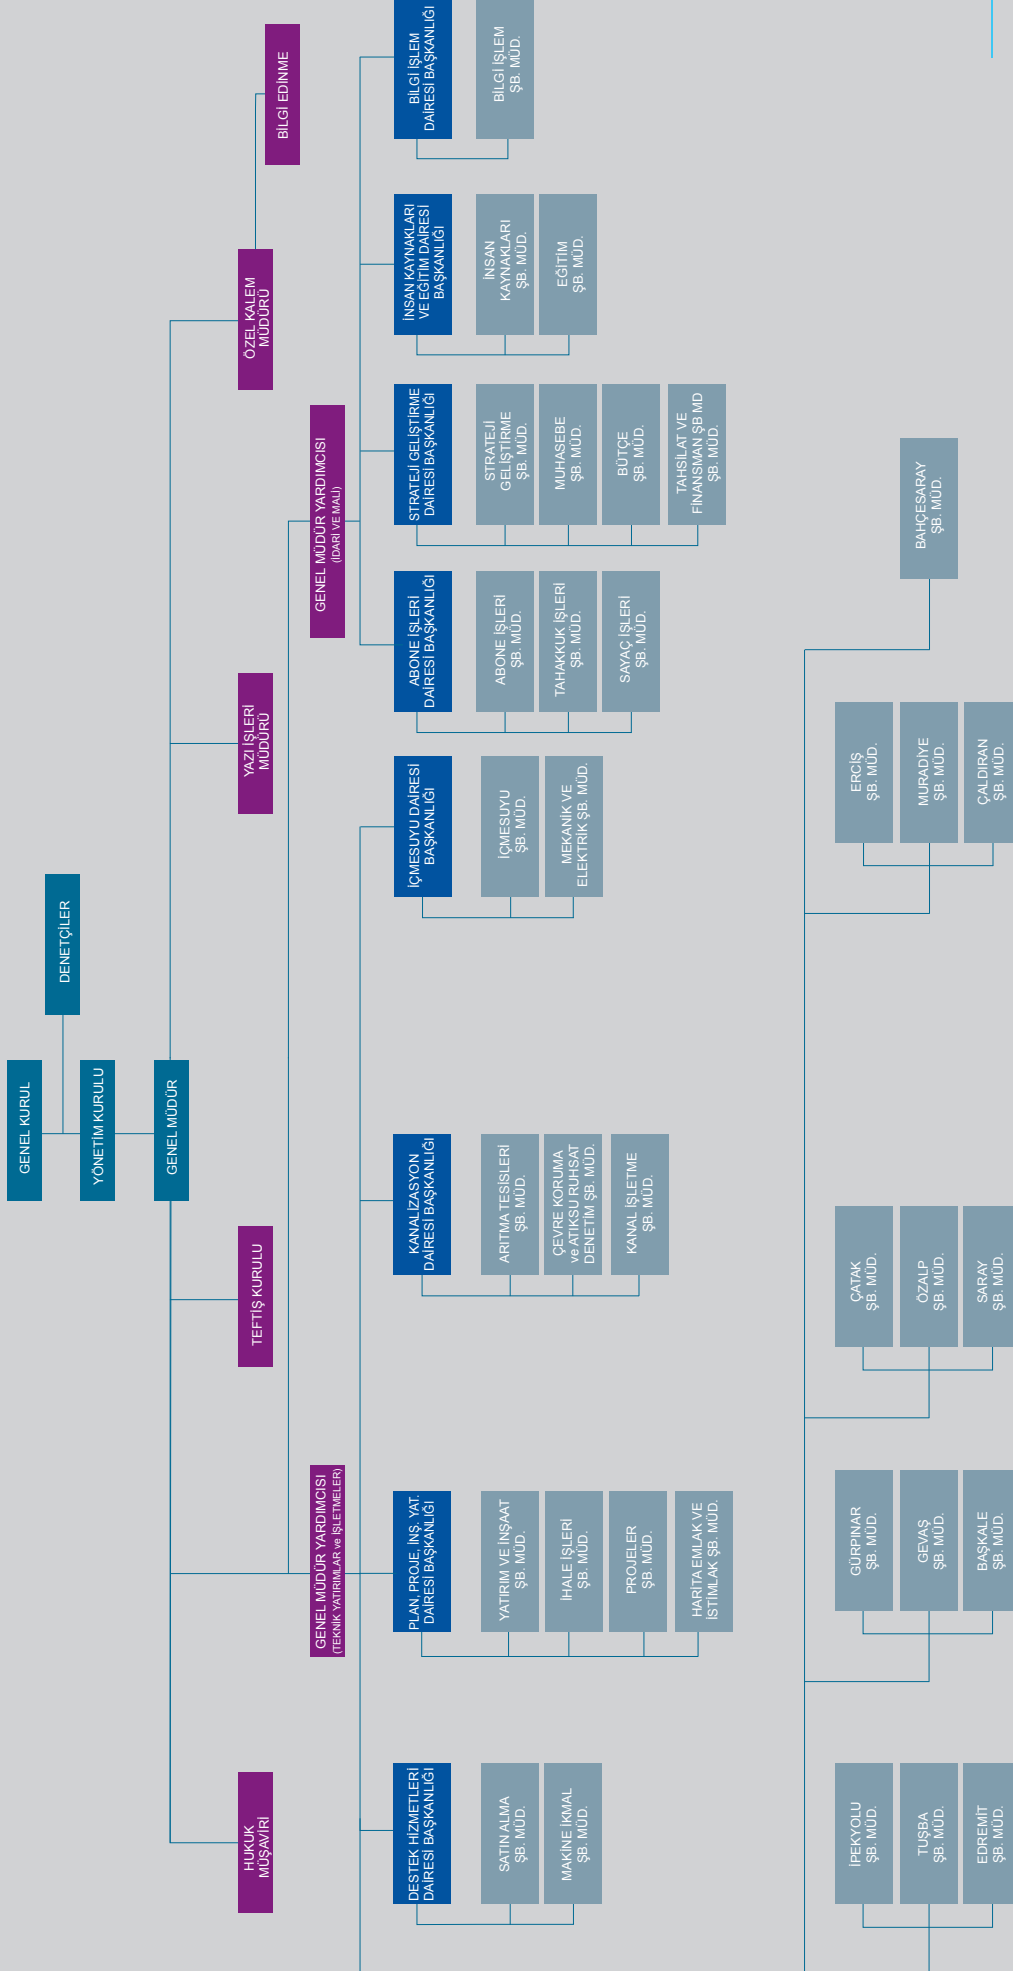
GENEL KURUL

DENETÇİLER

YÖNETİM KURULU

GENEL MÜDÜR

BİLGİ EDİNME

ÖZEL KALEM MÜDÜRÜ

YAZI İŞLERİ MÜDÜRÜ

TEFTİŞ KURULU

HUKUK MÜŞAVİRİ

GENEL MÜDÜR YARDIMCISI (İDARİ VE MALİ)

GENEL MÜDÜR YARDIMCISI (TEKNİK YATIRIMLAR ve İŞLETMELER)

BİLGİ İŞLEM DAİRESİ BAŞKANLIĞI

BİLGİ İŞLEM ŞB. MÜD.

İNSAN KAYNAKLARI VE EĞİTİM DAİRESİ BAŞKANLIĞI

İNSAN KAYNAKLARI ŞB. MÜD.

EĞİTİM ŞB. MÜD.

STRATEJİ GELİŞTİRME DAİRESİ BAŞKANLIĞI

STRATEJİ GELİŞTİRME ŞB. MÜD.

MUHASEBE ŞB. MÜD.

BÜTÇE ŞB. MÜD.

TAHSİLAT VE FİNANSMAN ŞB MD ŞB. MÜD.

ABONE İŞLERİ DAİRESİ BAŞKANLIĞI

ABONE İŞLERİ ŞB. MÜD.

TAHAKKUK İŞLERİ ŞB. MÜD.

SAYAÇ İŞLERİ ŞB. MÜD.

İÇMESUYU DAİRESİ BAŞKANLIĞI

İÇMESUYU ŞB. MÜD.

MEKANİK VE ELEKTRİK ŞB. MÜD.

KANALİZASYON DAİRESİ BAŞKANLIĞI

ARITMA TESİSLERİ ŞB. MÜD.

ÇEVRE KORUMA ve ATIKSU RUHSAT DENETİM ŞB. MÜD.

KANAL İŞLETME ŞB. MÜD.

PLAN, PROJE, İNŞ. YAT. DAİRESİ BAŞKANLIĞI

YATIRIM VE İNŞAAT ŞB. MÜD.

İHALE İŞLERİ ŞB. MÜD.

PROJELER ŞB. MÜD.

HARİTA EMLAK VE İSTİMLAK ŞB. MÜD.

DESTEK HİZMETLERİ DAİRESİ BAŞKANLIĞI

SATIN ALMA ŞB. MÜD.

MAKİNE İKMAL ŞB. MÜD.

BAHÇESARAY ŞB. MÜD.

ERCİŞ ŞB. MÜD.

MURADİYE ŞB. MÜD.

ÇALDIRAN ŞB. MÜD.

ÇATAK ŞB. MÜD.

ÖZALP ŞB. MÜD.

SARAY ŞB. MÜD.

GÜRPINAR ŞB. MÜD.

GEVAŞ ŞB. MÜD.

BAŞKALE ŞB. MÜD.

İPEKYOLU ŞB. MÜD.

TUŞBA ŞB. MÜD.

EDREMİT ŞB. MÜD.